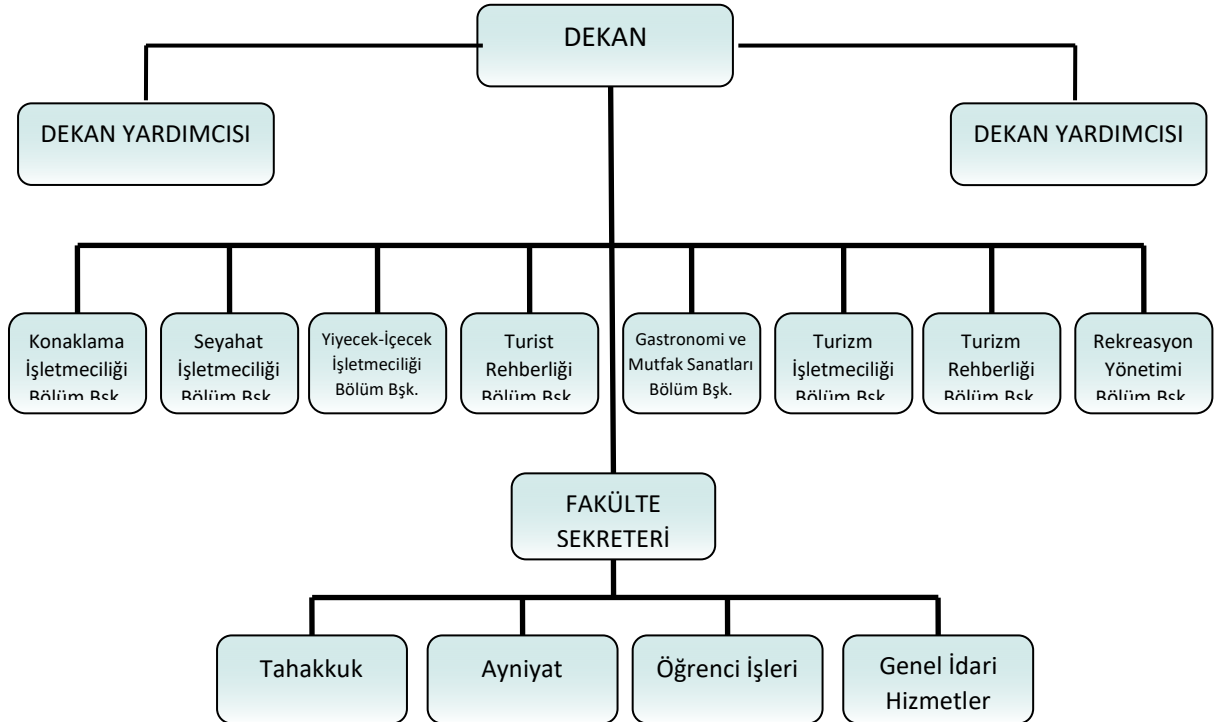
DEKAN

DEKAN YARDIMCISI

DEKAN YARDIMCISI

Konaklama İşletmeciliği Bölüm Bşk.

Seyahat İşletmeciliği Bölüm Bşk.

Yiyecek-İçecek İşletmeciliği Bölüm Bşk.

Turist Rehberliği Bölüm Bşk.

Gastronomi ve Mutfak Sanatları Bölüm Bşk.

Turizm İşletmeciliği Bölüm Bşk.

Turizm Rehberliği Bölüm Bşk.

Rekreasyon Yönetimi Bölüm Bşk.

FAKÜLTE SEKRETERİ

Tahakkuk

Ayniyat

Öğrenci İşleri

Genel İdari Hizmetler